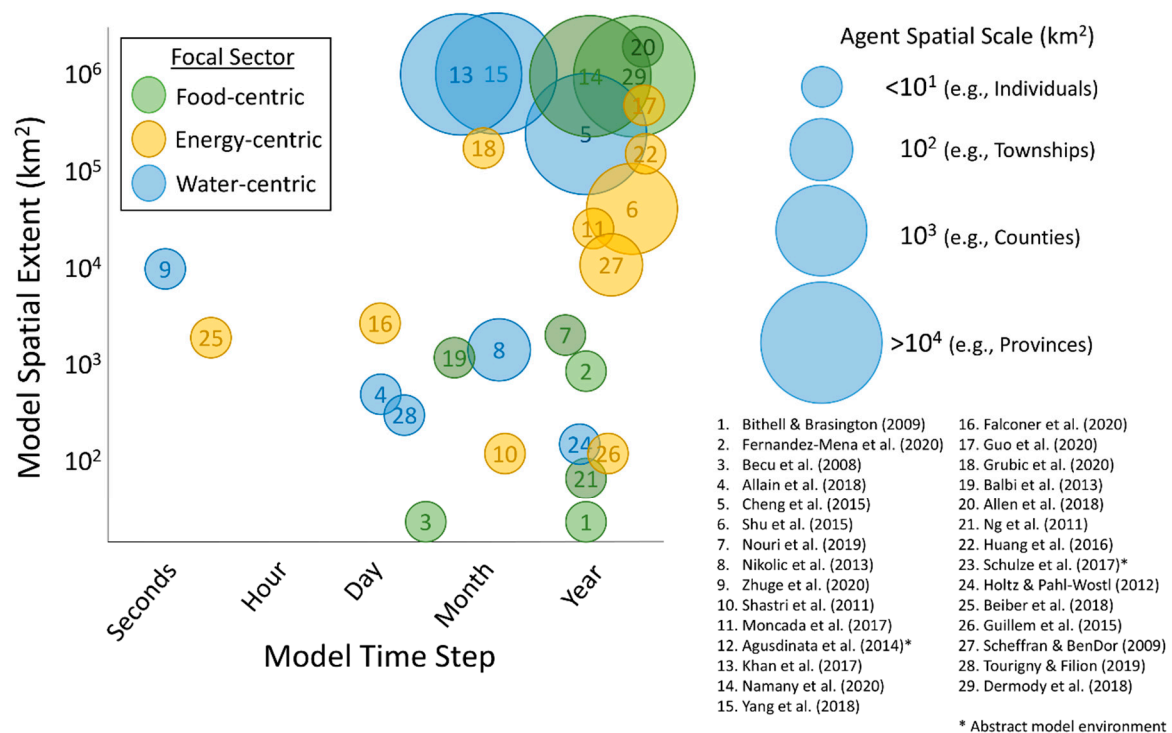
Focal Sector
Food-centric
Energy-centric
Water-centric

Model Spatial Extent (km$^2$)

$10^6$
$10^5$
$10^4$
$10^3$
$10^2$

13 15 14 29 20 17 5 18 22 6 11 27 9 25 16 7 19 8 2 4 28 24 26 10 21 3 1

Seconds
Hour
Day
Month
Year

Model Time Step

Agent Spatial Scale (km$^2$)
$<10^1$ (e.g., Individuals)
$10^2$ (e.g., Townships)
$10^3$ (e.g., Counties)
$>10^4$ (e.g., Provinces)

1. Bithell & Brasington (2009)
2. Fernandez-Mena et al. (2020)
3. Becu et al. (2008)
4. Allain et al. (2018)
5. Cheng et al. (2015)
6. Shu et al. (2015)
7. Nouri et al. (2019)
8. Nikolic et al. (2013)
9. Zhuge et al. (2020)
10. Shastri et al. (2011)
11. Moncada et al. (2017)
12. Agusdinata et al. (2014)*
13. Khan et al. (2017)
14. Namany et al. (2020)
15. Yang et al. (2018)
16. Falconer et al. (2020)
17. Guo et al. (2020)
18. Grubic et al. (2020)
19. Balbi et al. (2013)
20. Allen et al. (2018)
21. Ng et al. (2011)
22. Huang et al. (2016)
23. Schulze et al. (2017)*
24. Holtz & Pahl-Wostl (2012)
25. Beiber et al. (2018)
26. Guillem et al. (2015)
27. Scheffran & BenDor (2009)
28. Tourigny & Filion (2019)
29. Dermody et al. (2018)

* Abstract model environment